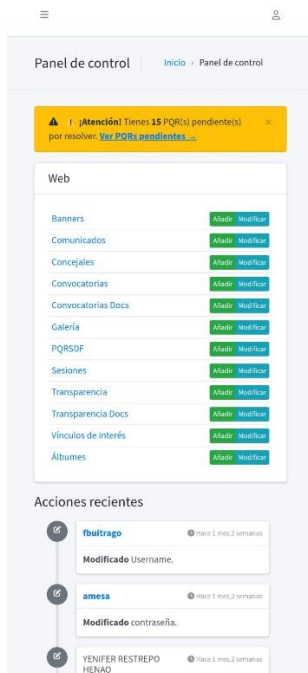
Panel de control

Inicio › Panel de control

! ¡Atención! Tienes 15 PQR(s) pendiente(s) por resolver. Ver PQRs pendientes →

×

Web

Banners Añadir Modificar
Comunicados Añadir Modificar
Concejales Añadir Modificar
Convocatorias Añadir Modificar
Convocatorias Docs Añadir Modificar
Galería Añadir Modificar
PQRSDF Añadir Modificar
Sesiones Añadir Modificar
Transparencia Añadir Modificar
Transparencia Docs Añadir Modificar
Vínculos de interés Añadir Modificar
Álbumes Añadir Modificar

Acciones recientes

fbuitrago Hace 1 mes,2 semanas
Modificado Username.

amesa Hace 1 mes,2 semanas
Modificado contraseña.

YENIFER RESTREPO HENAO Hace 1 mes,2 semanas